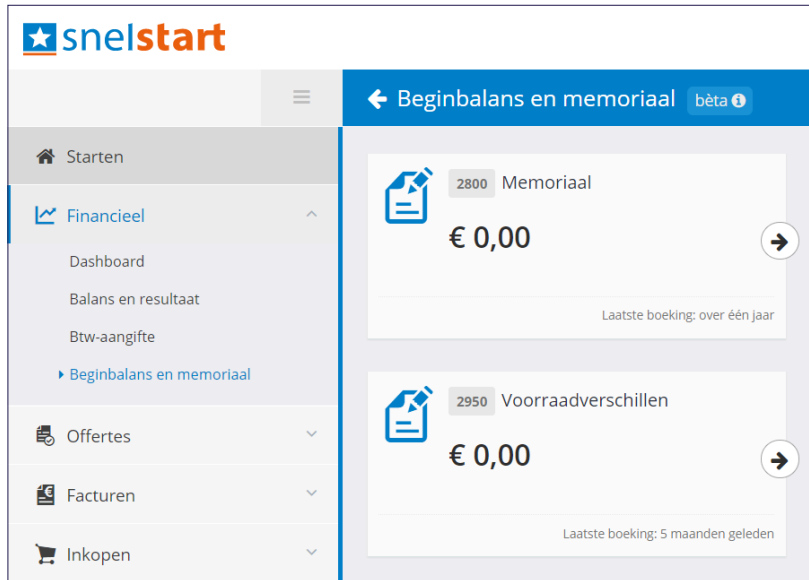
snelstart

Starten

Financieel

Dashboard

Balans en resultaat

Btw-aangifte

Beginbalans en memoriaal

Offertes

Facturen

Inkopen

Beginbalans en memoriaal bèta

2800 Memoriaal

€ 0,00

Laatste boeking: over één jaar

2950 Voorraadverschillen

€ 0,00

Laatste boeking: 5 maanden geleden